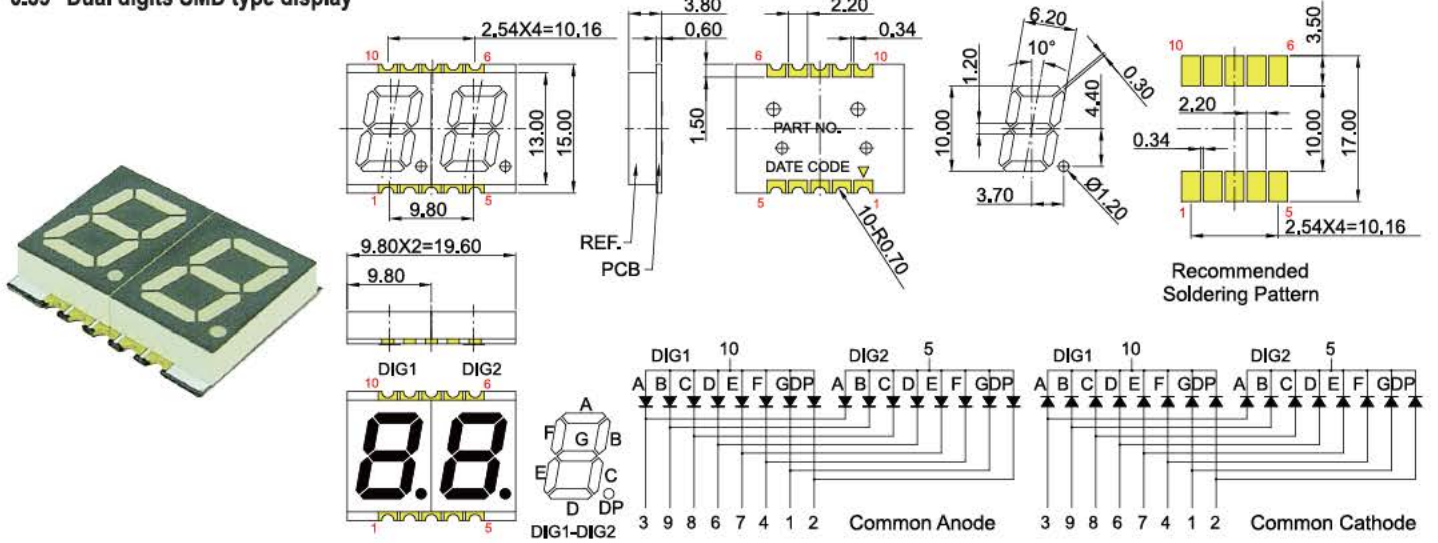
Dual digits SMD type display

2,54X4=10,16
10 6
13,00
15,00
1 5
9,80

3,80
0,60
1,50
REF.
PCB

2,20
0,34
6 10
PART NO.
DATE CODE
5 1
10-R0,70

6,20
10°
0,30
1,20
4,40
10,00
3,70
Ø1,20

3,50
10 6
2,20
0,34
10,00
17,00
1 5
2,54X4=10,16
Recommended Soldering Pattern

9,80X2=19,60
9,80

DIG1 DIG2
10 6
1 5

A
F G B
E C
D DP
DIG1-DIG2

DIG1 10 DIG2 5
A B C D E F G DP A B C D E F G DP
3 9 8 6 7 4 1 2 Common Anode

DIG1 10 DIG2 5
A B C D E F G DP A B C D E F G DP
3 9 8 6 7 4 1 2 Common Cathode